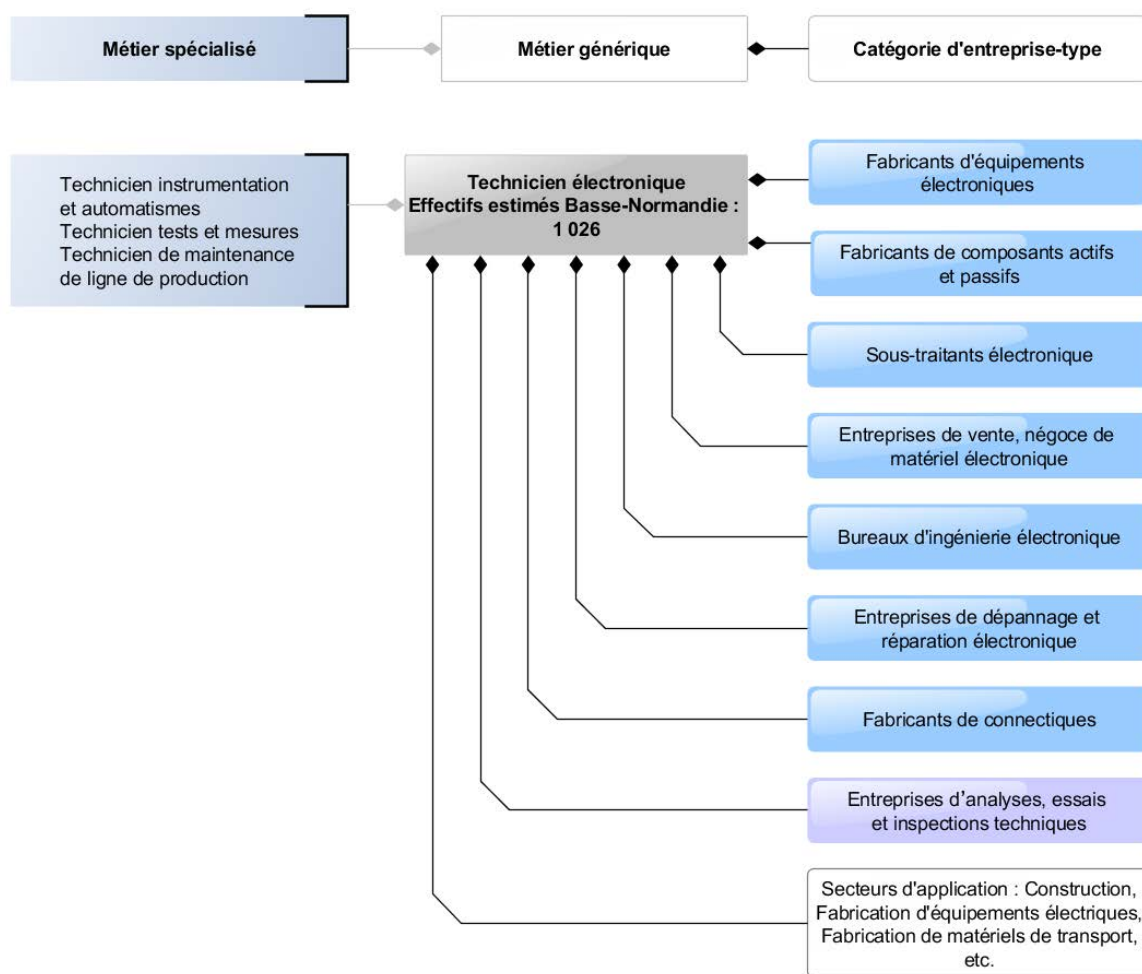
Métier spécialisé

Métier générique

Catégorie d'entreprise-type

Technicien instrumentation et automatismes
Technicien tests et mesures
Technicien de maintenance de ligne de production

Technicien électronique
Effectifs estimés Basse-Normandie : 1 026

Fabricants d'équipements électroniques

Fabricants de composants actifs et passifs

Sous-traitants électronique

Entreprises de vente, négoce de matériel électronique

Bureaux d'ingénierie électronique

Entreprises de dépannage et réparation électronique

Fabricants de connectiques

Entreprises d'analyses, essais et inspections techniques

Secteurs d'application : Construction, Fabrication d'équipements électriques, Fabrication de matériels de transport, etc.